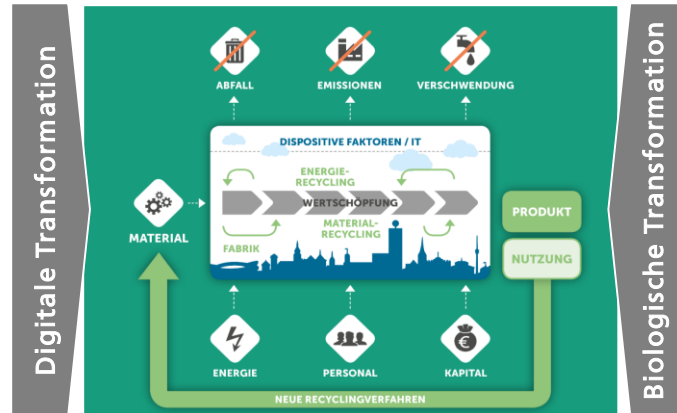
Digitale Transformation

ABFALL

EMISSIONEN

VERSCHWENDUNG

DISPOSITIVE FAKTOREN / IT

ENERGIE-RECYCLING

WERTSCHÖPFUNG

MATERIAL-RECYCLING

FABRIK

MATERIAL

PRODUKT

NUTZUNG

ENERGIE

PERSONAL

KAPITAL

NEUE RECYCLINGVERFAHREN

Biologische Transformation